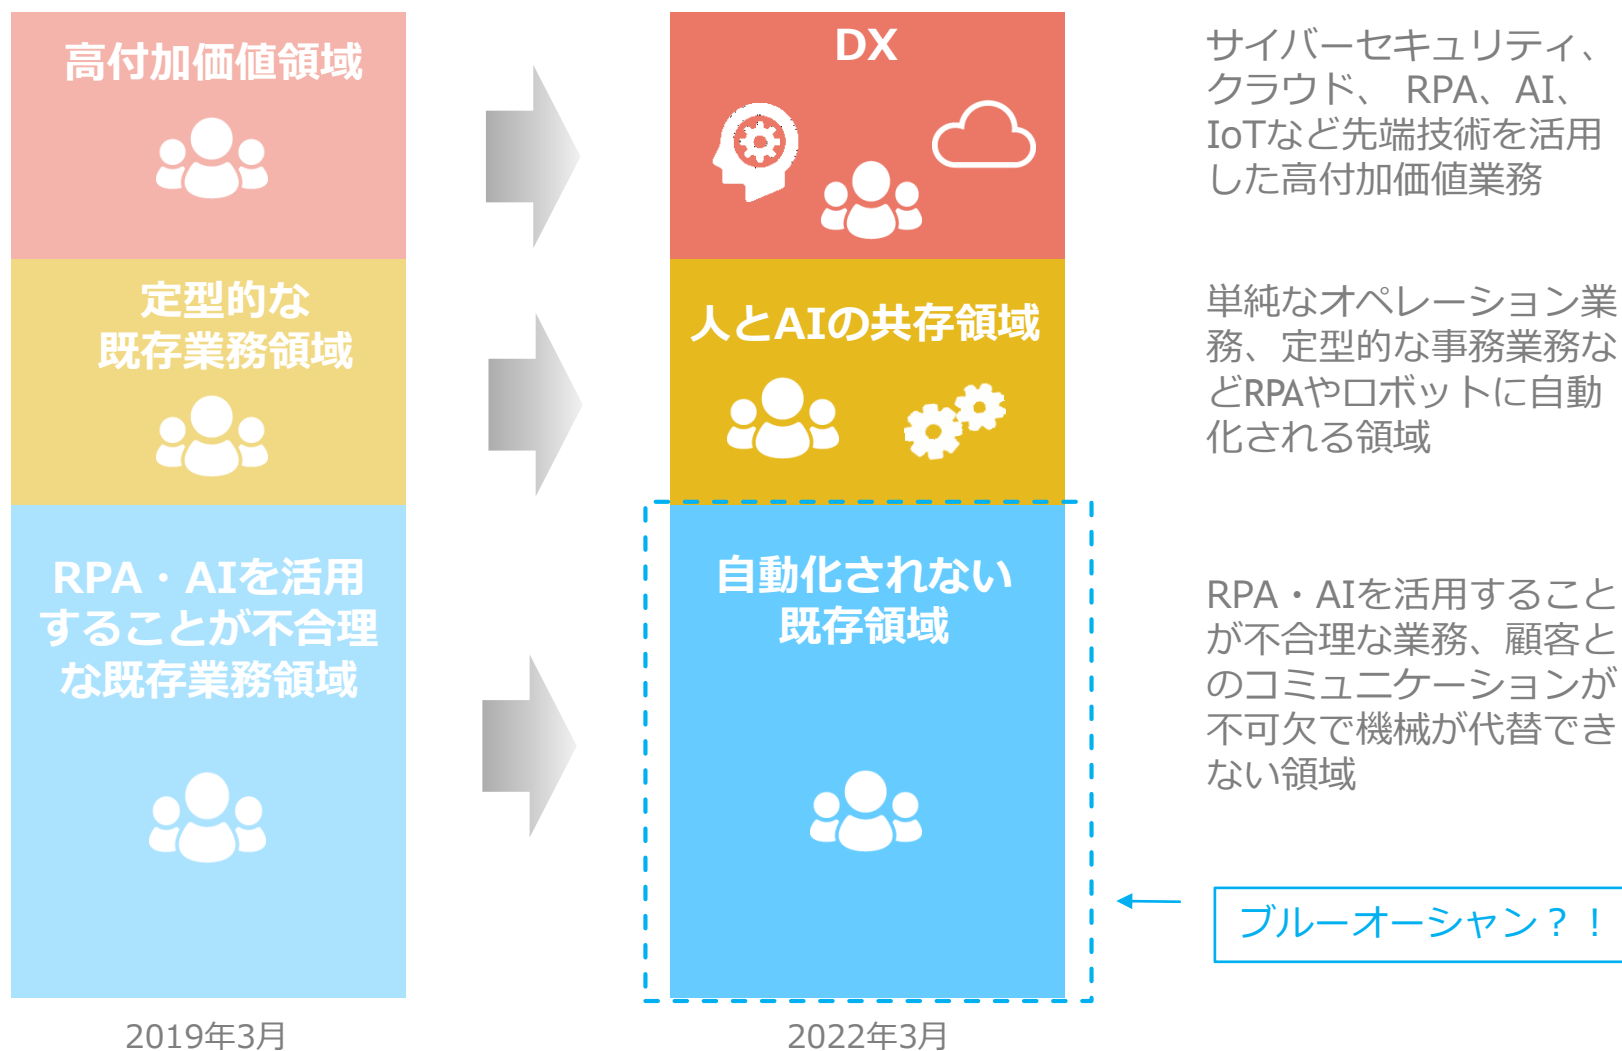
高付加価値領域

定型的な
既存業務領域

RPA・AIを活用
することが不合理
な既存業務領域

2019年3月

DX

人とAIの共存領域

自動化されない
既存領域

2022年3月

サイバーセキュリティ、クラウド、 RPA、AI、IoTなど先端技術を活用した高付加価値業務

単純なオペレーション業務、定型的な事務業務などRPAやロボットに自動化される領域

RPA・AIを活用することが不合理な業務、顧客とのコミュニケーションが不可欠で機械が代替できない領域

ブルーオーシャン？！